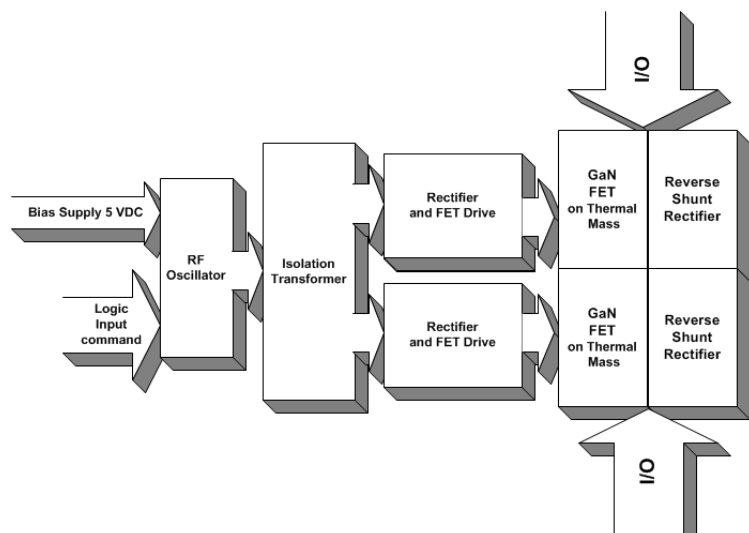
I/O

Bias Supply 5 VDC

Logic Input command

RF Oscillator

Isolation Transformer

Rectifier and FET Drive

Rectifier and FET Drive

GaN FET on Thermal Mass

Reverse Shunt Rectifier

GaN FET on Thermal Mass

Reverse Shunt Rectifier

I/O